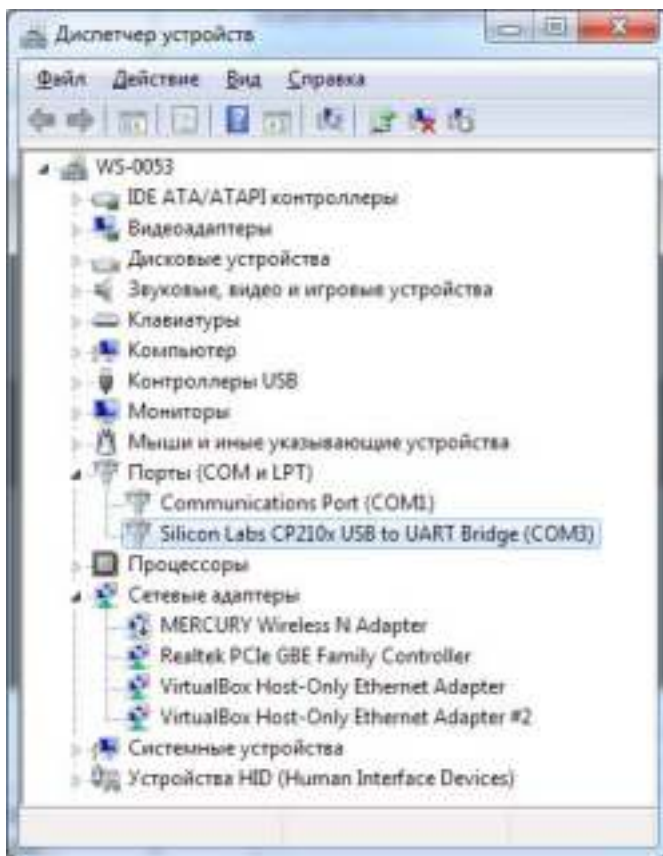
Диспетчер устройств

Файл Действие Вид Справка

WS-0053
IDE ATA/ATAPI контроллеры
Видеоадаптеры
Дисковые устройства
Звуковые, видео и игровые устройства
Клавиатуры
Компьютер
Контроллеры USB
Мониторы
Мыши и иные указывающие устройства
Порты (COM и LPT)
Communications Port (COM1)
Silicon Labs CP210x USB to UART Bridge (COM3)
Процессоры
Сетевые адаптеры
MERCURY Wireless N Adapter
Realtek PCIe GBE Family Controller
VirtualBox Host-Only Ethernet Adapter
VirtualBox Host-Only Ethernet Adapter #2
Системные устройства
Устройства HID (Human Interface Devices)